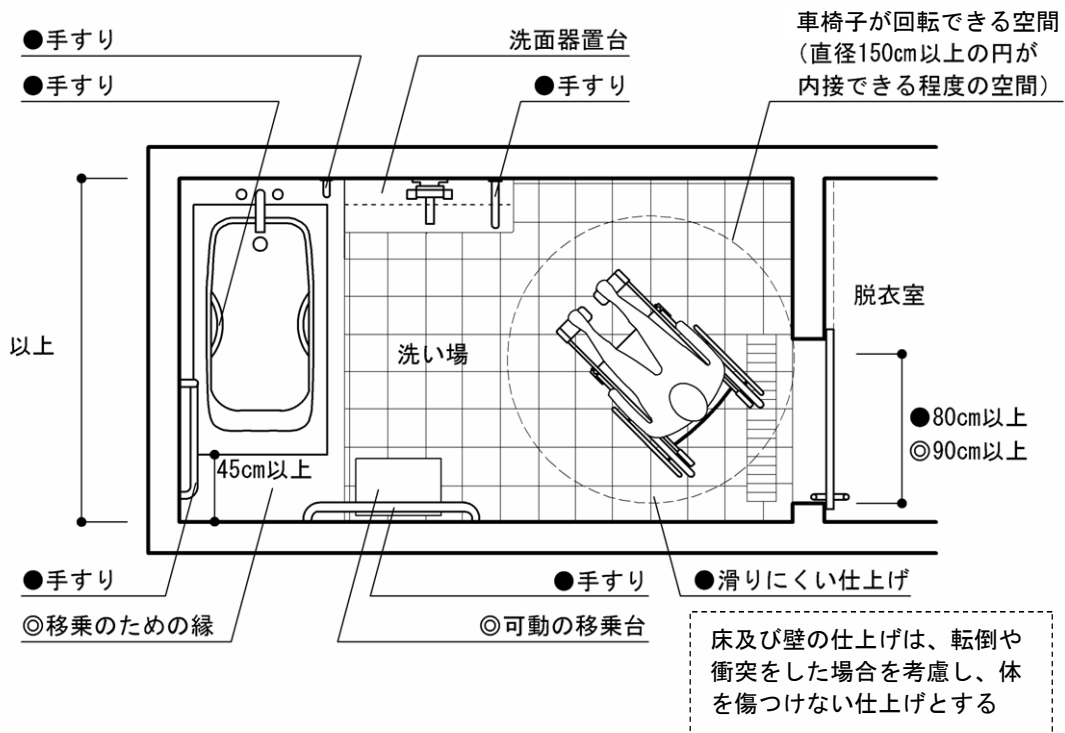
●手すり

●手すり

洗面器置台

●手すり

車椅子が回転できる空間（直径150cm以上の円が内接できる程度の空間）

以上

洗い場

脱衣室

45cm以上

●80cm以上
◎90cm以上

●手すり

◎移乗のための縁

●手すり

◎可動の移乗台

●滑りにくい仕上げ

床及び壁の仕上げは、転倒や衝突をした場合を考慮し、体を傷つけない仕上げとする